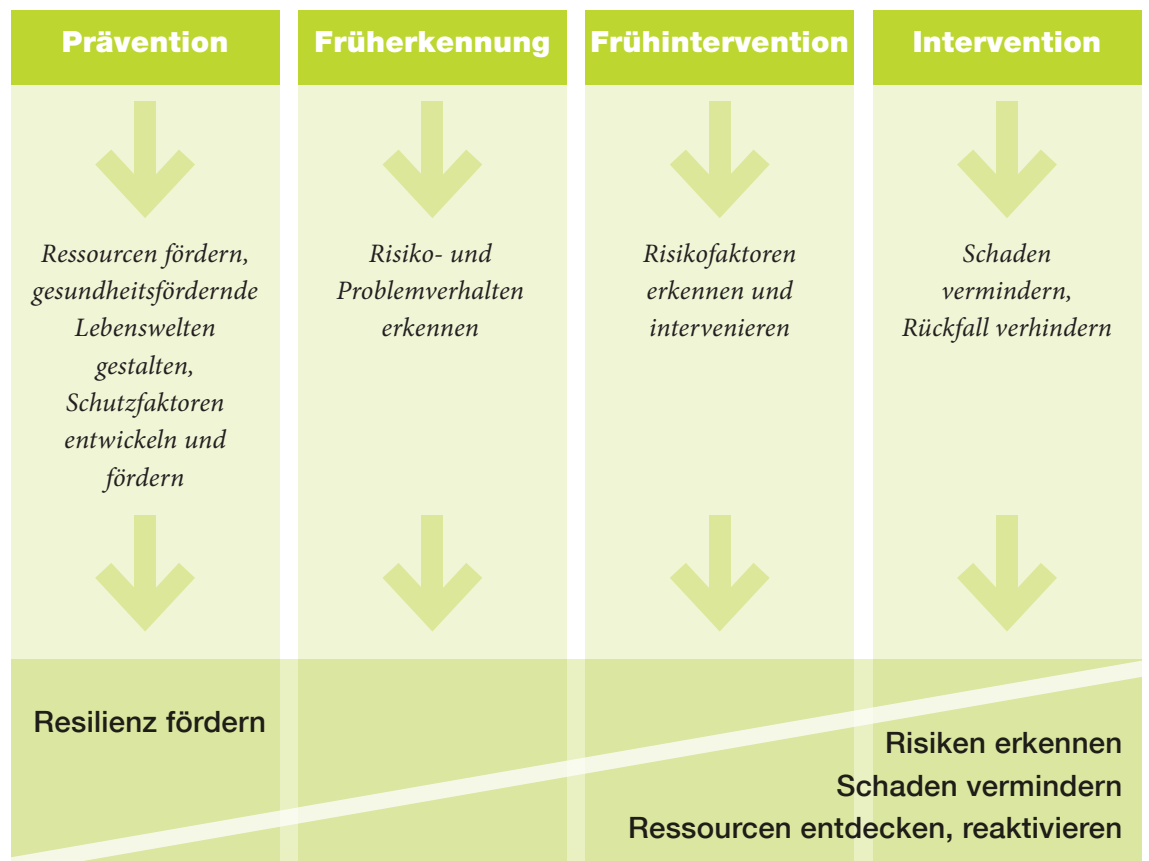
Prävention

Ressourcen fördern, gesundheitsfördernde Lebenswelten gestalten, Schutzfaktoren entwickeln und fördern

Früherkennung

Risiko- und Problemverhalten erkennen

Frühintervention

Risikofaktoren erkennen und intervenieren

Intervention

Schaden vermindern, Rückfall verhindern

Resilienz fördern

Risiken erkennen
Schaden vermindern
Ressourcen entdecken, reaktivieren